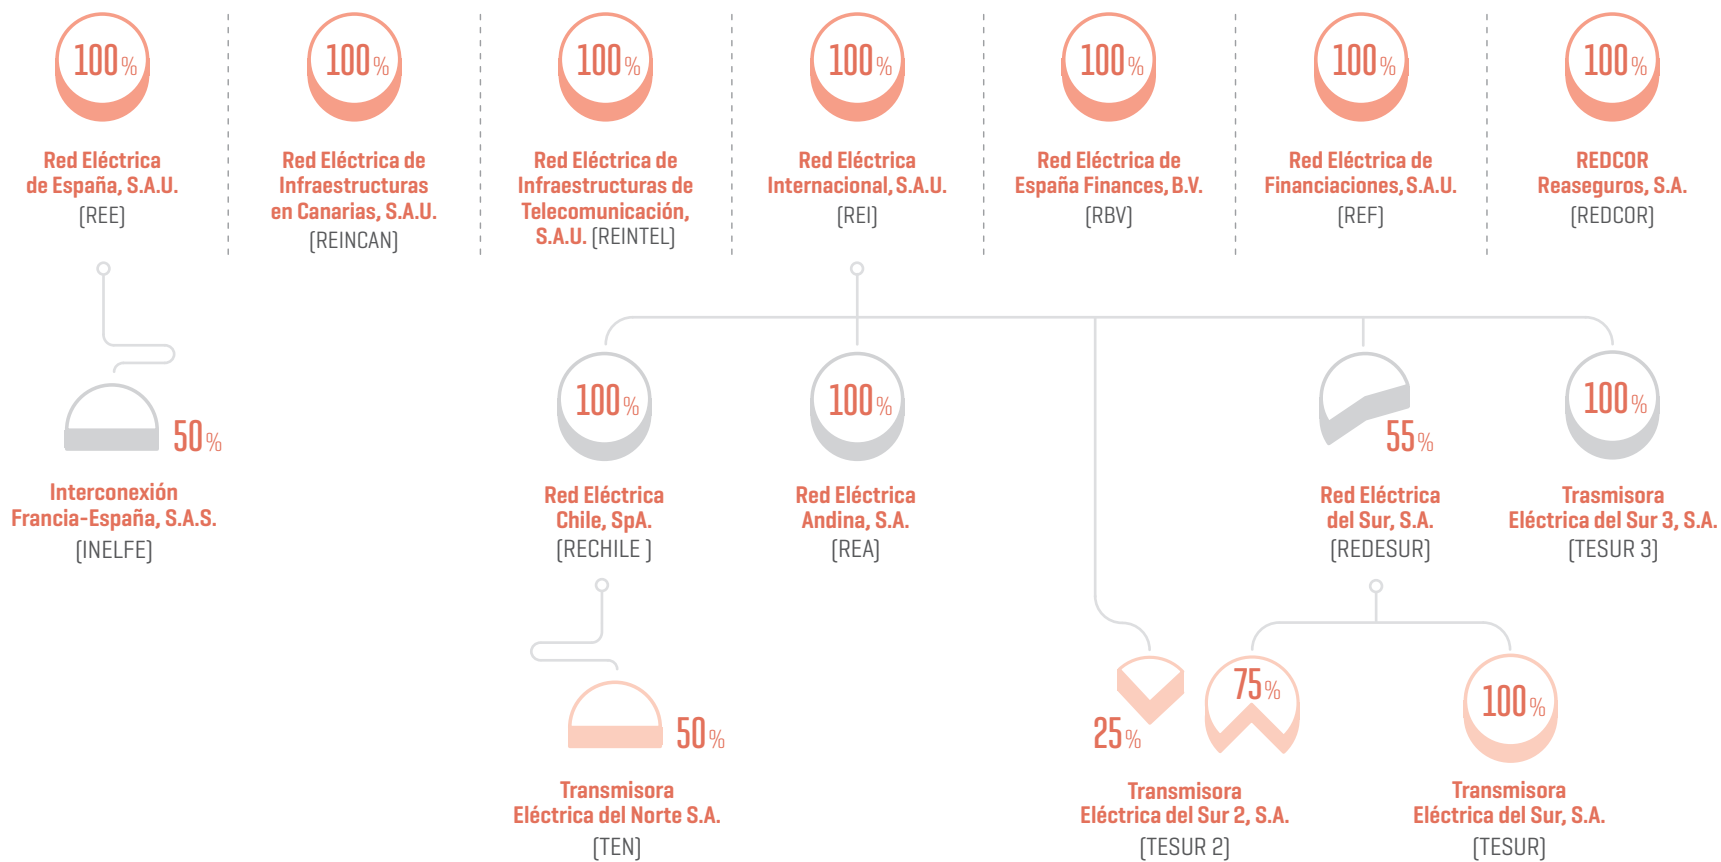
100%

Red Eléctrica de España, S.A.U.
[REE]

100%

Red Eléctrica de Infraestructuras en Canarias, S.A.U.
[REINCAN]

100%

Red Eléctrica de Infraestructuras de Telecomunicación, S.A.U. [REINTEL]

100%

Red Eléctrica Internacional, S.A.U.
[REI]

100%

Red Eléctrica de España Finances, B.V.
[RBV]

100%

Red Eléctrica de Financiaciones, S.A.U.
[REF]

100%

REDCOR Reaseguros, S.A.
[REDCOR]

50%

Interconexión Francia-España, S.A.S.
[INELFE]

100%

Red Eléctrica Chile, SpA.
[RECHILE ]

100%

Red Eléctrica Andina, S.A.
[REA]

55%

Red Eléctrica del Sur, S.A.
[REDESUR]

100%

Trasmisora Eléctrica del Sur 3, S.A.
[TESUR 3]

50%

Transmisora Eléctrica del Norte S.A.
[TEN]

25%

75%

Transmisora Eléctrica del Sur 2, S.A.
[TESUR 2]

100%

Transmisora Eléctrica del Sur, S.A.
[TESUR]